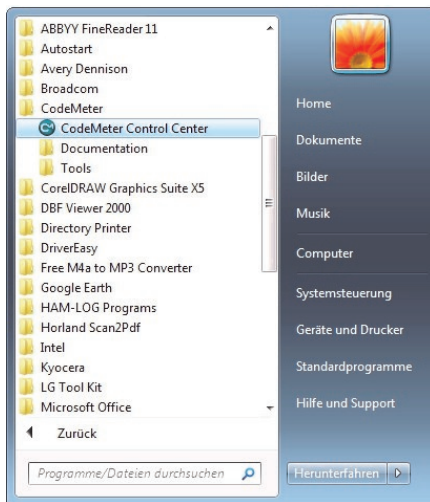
ABBYY FineReader 11
Autostart
Avery Dennison
Broadcom
CodeMeter
CodeMeter Control Center
Documentation
Tools
CorelDRAW Graphics Suite X5
DBF Viewer 2000
Directory Printer
DriverEasy
Free M4a to MP3 Converter
Google Earth
HAM-LOG Programs
Horland Scan2Pdf
Intel
Kyocera
LG Tool Kit
Microsoft Office
Zurück
Programme/Dateien durchsuchen

Home
Dokumente
Bilder
Musik
Computer
Systemsteuerung
Geräte und Drucker
Standardprogramme
Hilfe und Support
Herunterfahren